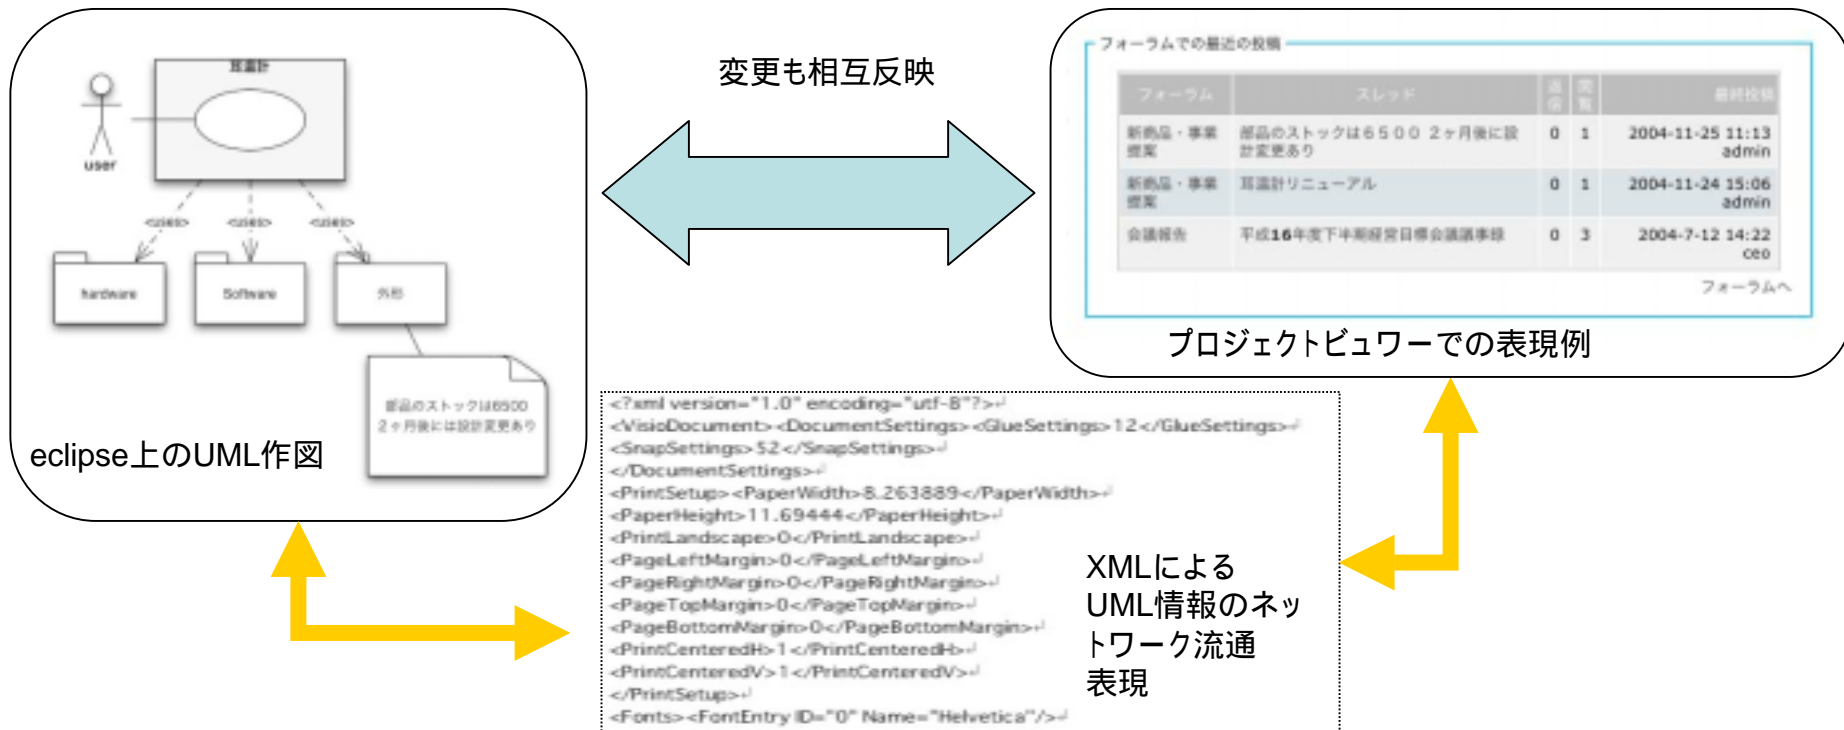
耳温計

user

<<use>> <<use>> <<use>>

hardware

Software

外形

部品のストックは6500 2ヶ月後には設計変更あり

eclipse上のUML作図

変更も相互反映

フォーラムでの最近の投稿

| フォーラム | スレッド | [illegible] | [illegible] | 最終投稿 |
|---|---|---|---|---|
| 新商品・事業提案 | 部品のストックは6500 2ヶ月後に設計変更あり | 0 | 1 | 2004-11-25 11:13 admin |
| 新商品・事業提案 | 耳温計リニューアル | 0 | 1 | 2004-11-24 15:06 admin |
| 会議報告 | 平成16年度下半期経営目標会議議事録 | 0 | 3 | 2004-7-12 14:22 ceo |

フォーラムへ

プロジェクトビュワーでの表現例

<?xml version="1.0" encoding="utf-8"?>
<VisioDocument><DocumentSettings><GlueSettings>12</GlueSettings>
<SnapSettings>52</SnapSettings>
</DocumentSettings>
<PrintSetup><PaperWidth>8.263889</PaperWidth>
<PaperHeight>11.69444</PaperHeight>
<PrintLandscape>0</PrintLandscape>
<PageLeftMargin>0</PageLeftMargin>
<PageRightMargin>0</PageRightMargin>
<PageTopMargin>0</PageTopMargin>
<PageBottomMargin>0</PageBottomMargin>
<PrintCenteredH>1</PrintCenteredH>
<PrintCenteredV>1</PrintCenteredV>
</PrintSetup>
<Fonts><FontEntry ID="0" Name="Helvetica"/>

XMLによるUML情報のネットワーク流通表現